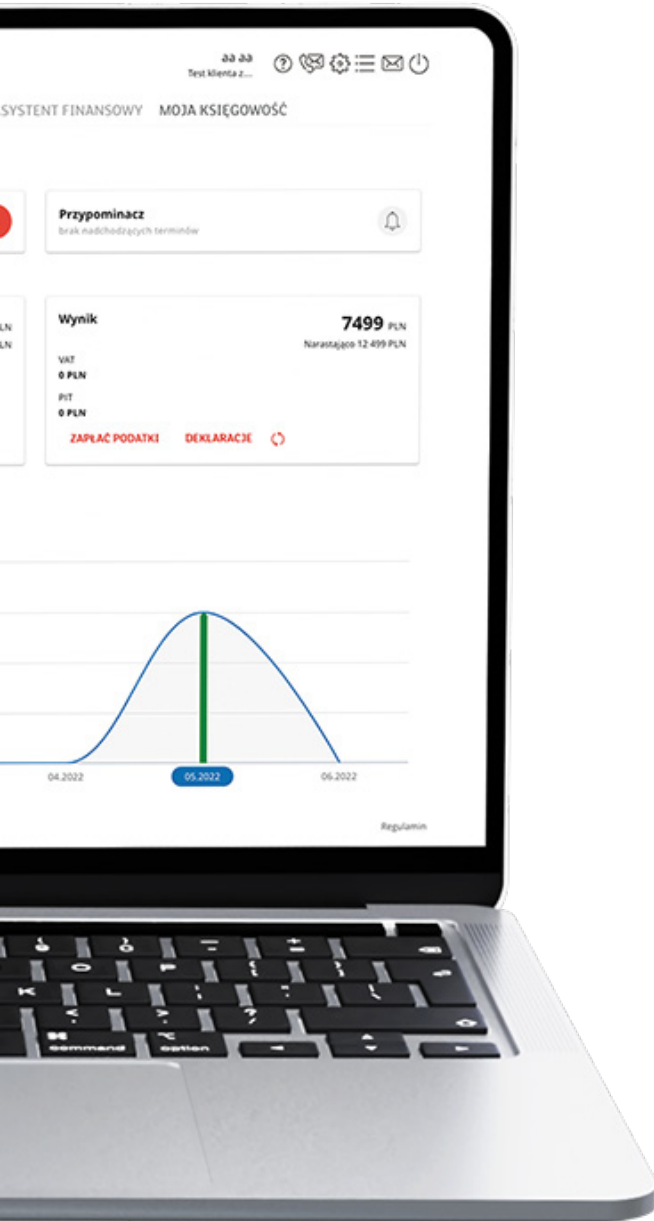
aa aa
Test klienta z...

SYSTENT FINANSOWY MOJA KSIĘGOWOŚĆ

Przypominacz
brak nadchodzących terminów

LN
LN

Wynik
7499 PLN
Narastająco 12 499 PLN

VAT
0 PLN

PIT
0 PLN

ZAPŁAĆ PODATKI DEKLARACJE

04.2022
05.2022
06.2022

Regulamin

command
option